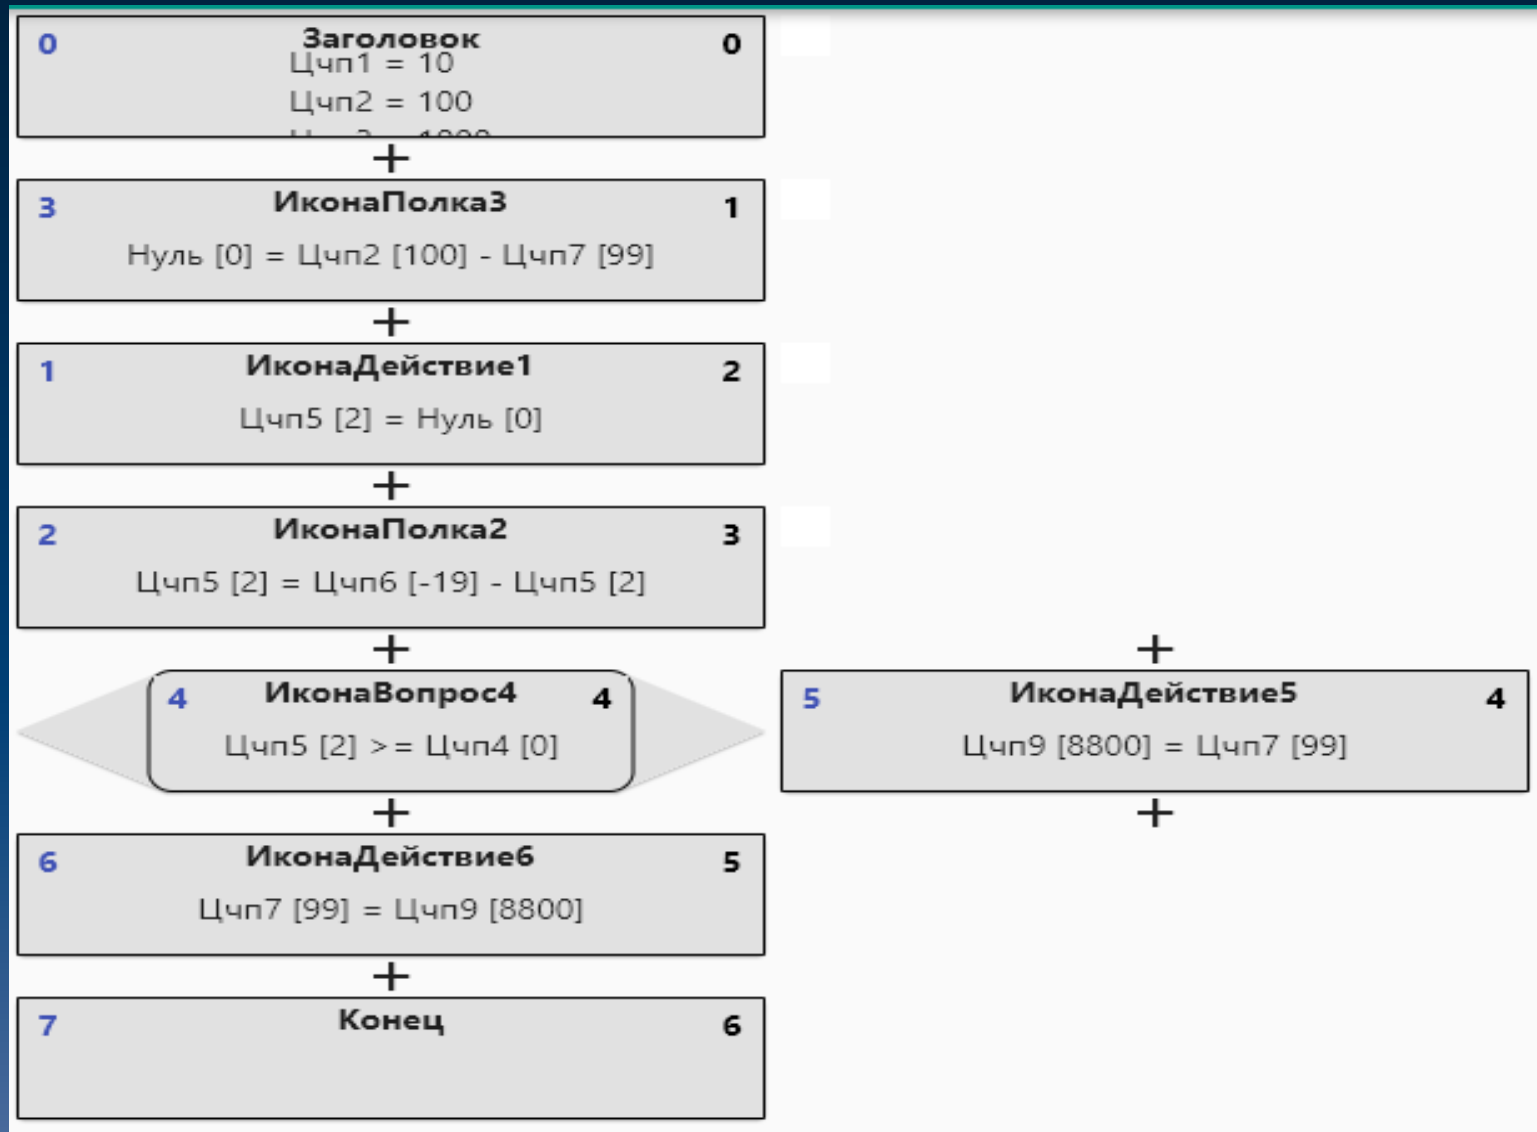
0 Заголовок 0
Цчп1 = 10
Цчп2 = 100
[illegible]

+

3 ИконаПолка3 1
Нуль [0] = Цчп2 [100] - Цчп7 [99]

+

1 ИконаДействие1 2
Цчп5 [2] = Нуль [0]

+

2 ИконаПолка2 3
Цчп5 [2] = Цчп6 [-19] - Цчп5 [2]

+

4 ИконаВопрос4 4
Цчп5 [2] >= Цчп4 [0]

+

5 ИконаДействие5 4
Цчп9 [8800] = Цчп7 [99]

+

+

6 ИконаДействие6 5
Цчп7 [99] = Цчп9 [8800]

+

7 Конец 6